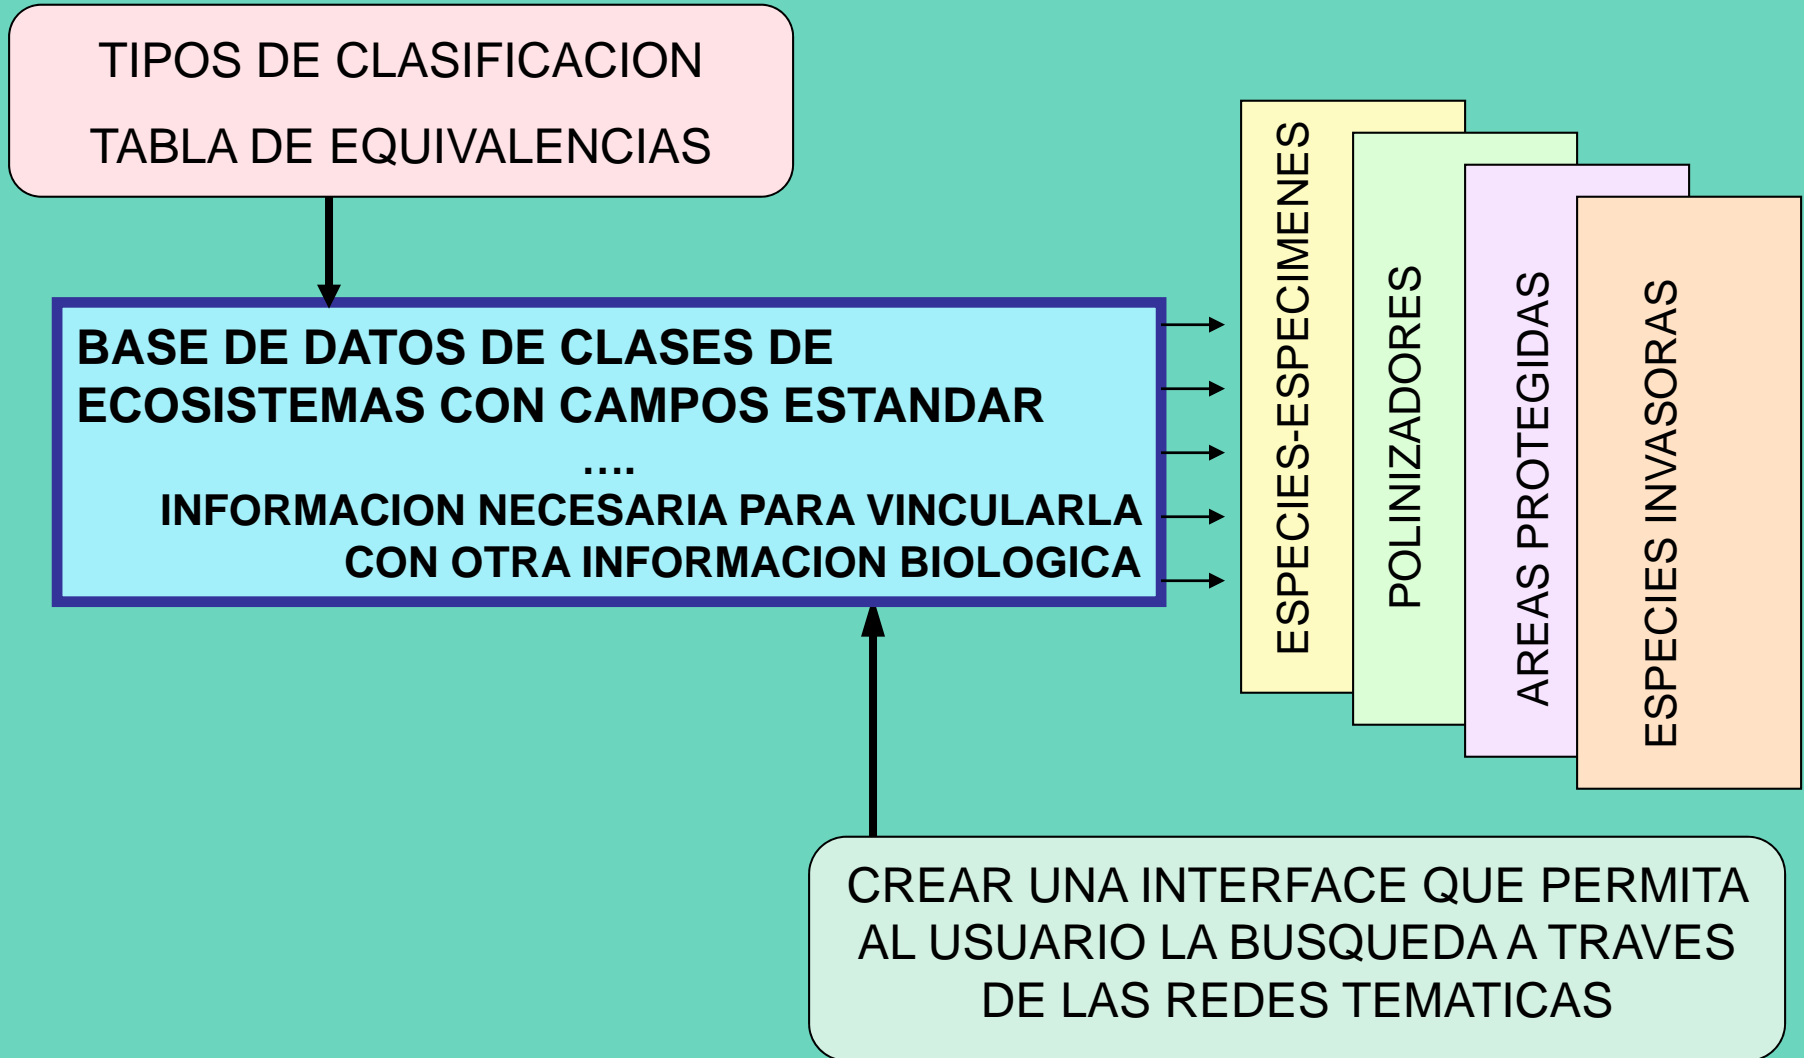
TIPOS DE CLASIFICACION

TABLA DE EQUIVALENCIAS

BASE DE DATOS DE CLASES DE ECOSISTEMAS CON CAMPOS ESTANDAR

....

INFORMACION NECESARIA PARA VINCULARLA CON OTRA INFORMACION BIOLOGICA

ESPECIES-ESPECIMENES

POLINIZADORES

AREAS PROTEGIDAS

ESPECIES INVASORAS

CREAR UNA INTERFACE QUE PERMITA AL USUARIO LA BUSQUEDA A TRAVES DE LAS REDES TEMATICAS